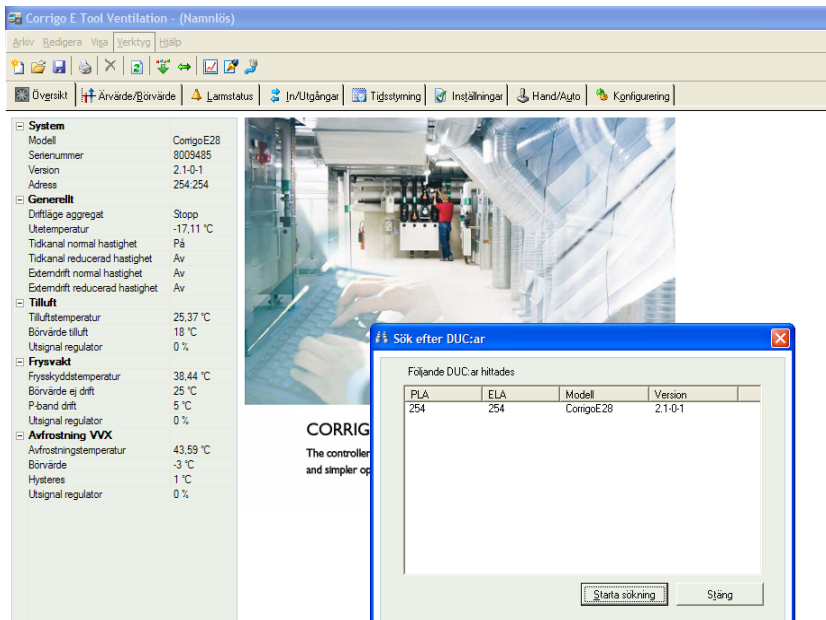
Corrigo E Tool Ventilation - (Namnlös)

Arkiv Redigera Visa Verktyg Hjälp

Översikt | Ärvärde/Börvärde | Larmstatus | In/Utgångar | Tidsstyrning | Inställningar | Hand/Auto | Konfigurering

| System | |
|---|---|
| Modell | CorrigoE28 |
| Serienummer | 8009485 |
| Version | 2.1-0-1 |
| Adress | 254:254 |
| **Generellt** | |
| Driftläge aggregat | Stopp |
| Utetemperatur | -17,11 °C |
| Tidkanal normal hastighet | På |
| Tidkanal reducerad hastighet | Av |
| Externdrift normal hastighet | Av |
| Externdrift reducerad hastighet | Av |
| **Tilluft** | |
| Tilluftstemperatur | 25,37 °C |
| Börvärde tilluft | 18 °C |
| Utsignal regulator | 0 % |
| **Frysvakt** | |
| Frysskyddstemperatur | 38,44 °C |
| Börvärde ej drift | 25 °C |
| P-band drift | 5 °C |
| Utsignal regulator | 0 % |
| **Avfrostning VVX** | |
| Avfrostningstemperatur | 43,59 °C |
| Börvärde | -3 °C |
| Hysteres | 1 °C |
| Utsignal regulator | 0 % |

CORRIG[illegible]
The controller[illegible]
and simpler op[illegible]

Sök efter DUC:ar

Följande DUC:ar hittades

| PLA | ELA | Modell | Version |
|---|---|---|---|
| 254 | 254 | CorrigoE28 | 2.1-0-1 |

Starta sökning | Stäng